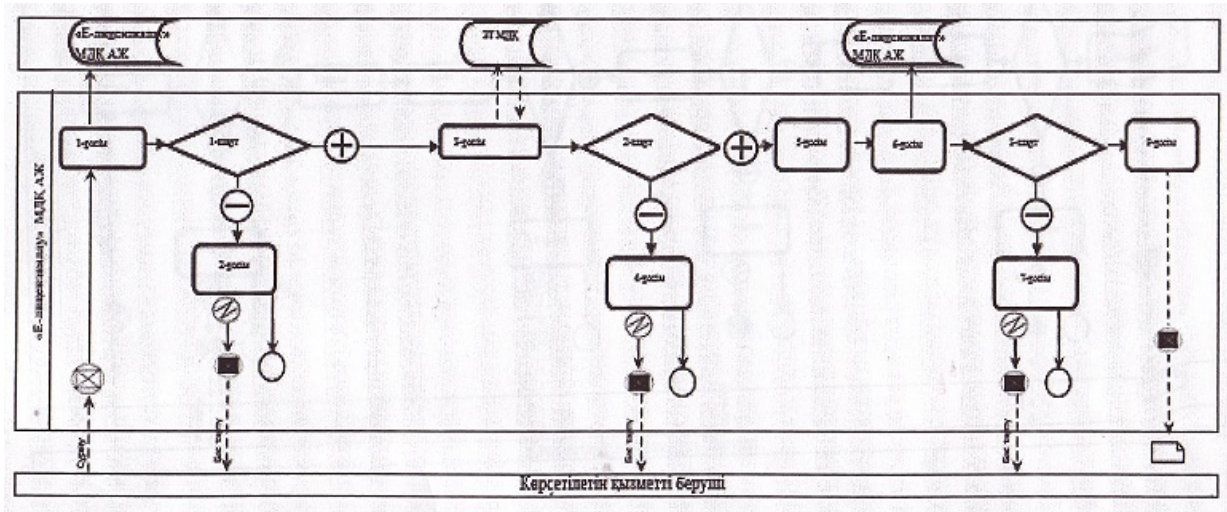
«Е-лицензиялау» МДҚ АЖ

ЗТ МДҚ

«Е-лицензиялау» МДҚ АЖ

«Е-лицензиялау» МДҚ АЖ

1-процесс

1-шарт

2-процесс

3-процесс

2-шарт

4-процесс

5-процесс

6-процесс

3-шарт

7-процесс

8-процесс

Сұрау

Бас тарту

Бас тарту

Бас тарту

Көрсетілетін қызметті беруші